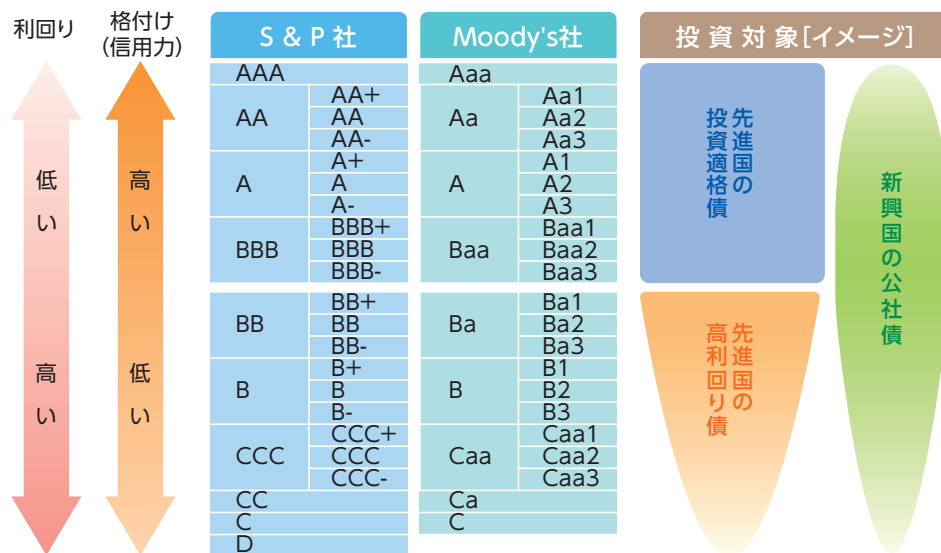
利回り

低い

高い

格付け（信用力）

高い

低い

| S & P 社 | | Moody's社 | |
|---|---|---|---|
| AAA | | Aaa | |
| AA | AA+ | Aa | Aa1 |
| | AA | | Aa2 |
| | AA- | | Aa3 |
| A | A+ | A | A1 |
| | A | | A2 |
| | A- | | A3 |
| BBB | BBB+ | Baa | Baa1 |
| | BBB | | Baa2 |
| | BBB- | | Baa3 |
| BB | BB+ | Ba | Ba1 |
| | BB | | Ba2 |
| | BB- | | Ba3 |
| B | B+ | B | B1 |
| | B | | B2 |
| | B- | | B3 |
| CCC | CCC+ | Caa | Caa1 |
| | CCC | | Caa2 |
| | CCC- | | Caa3 |
| CC | | Ca | |
| C | | C | |
| D | | | |

投資対象[イメージ]

先進国の投資適格債

先進国の高利回り債

新興国の公社債